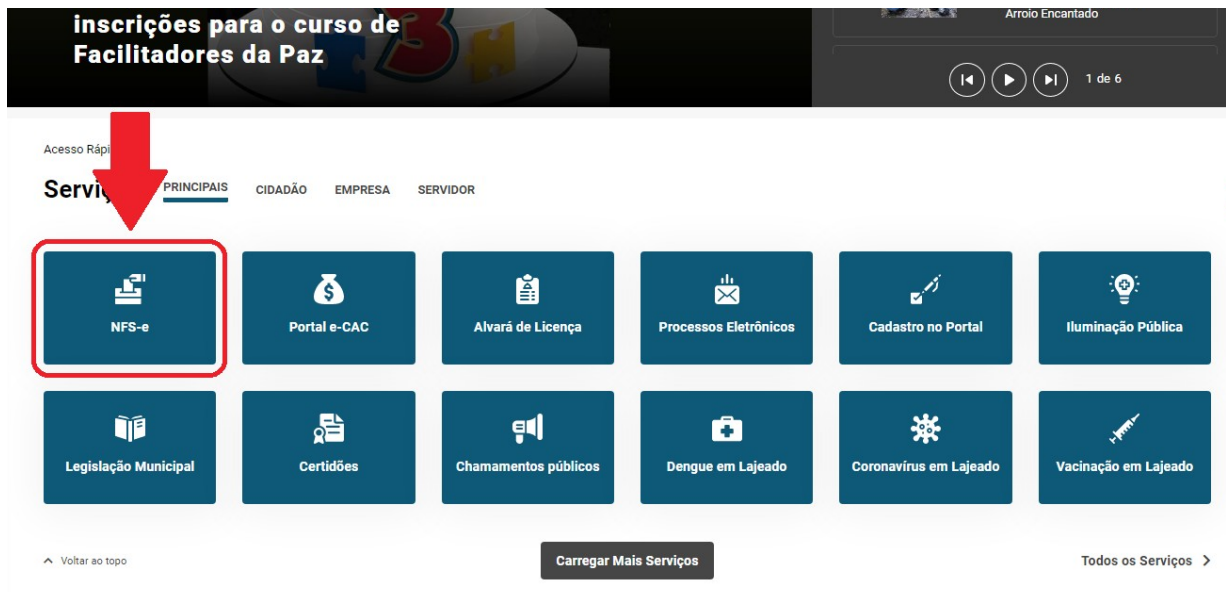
inscrições para o curso de Facilitadores da Paz

Arroio Encantado

1 de 6

Acesso Rápi

Serviç

PRINCIPAIS

CIDADÃO

EMPRESA

SERVIDOR

NFS-e

Portal e-CAC

Alvará de Licença

Processos Eletrônicos

Cadastro no Portal

Iluminação Pública

Legislação Municipal

Certidões

Chamamentos públicos

Dengue em Lajeado

Coronavírus em Lajeado

Vacinação em Lajeado

Voltar ao topo

Carregar Mais Serviços

Todos os Serviços